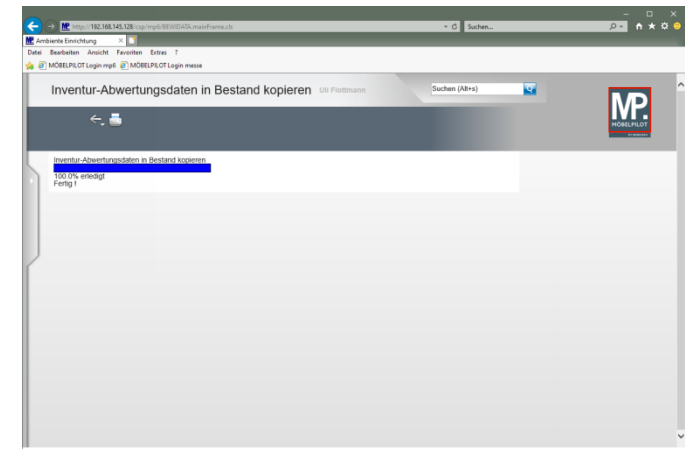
http://192.168.145.128/csp/mp6/BEWIDATA.mainFrame.cls

Suchen...

Ambiente Einrichtung

Datei Bearbeiten Ansicht Favoriten Extras ?

MÖBELPILOT Login mp6 MÖBELPILOT Login messe

Inventur-Abwertungsdaten in Bestand kopieren Uli Flottmann

Suchen (Alt+s)

MP.
MÖBELPILOT

Inventur-Abwertungsdaten in Bestand kopieren

100.0% erledigt
Fertig !